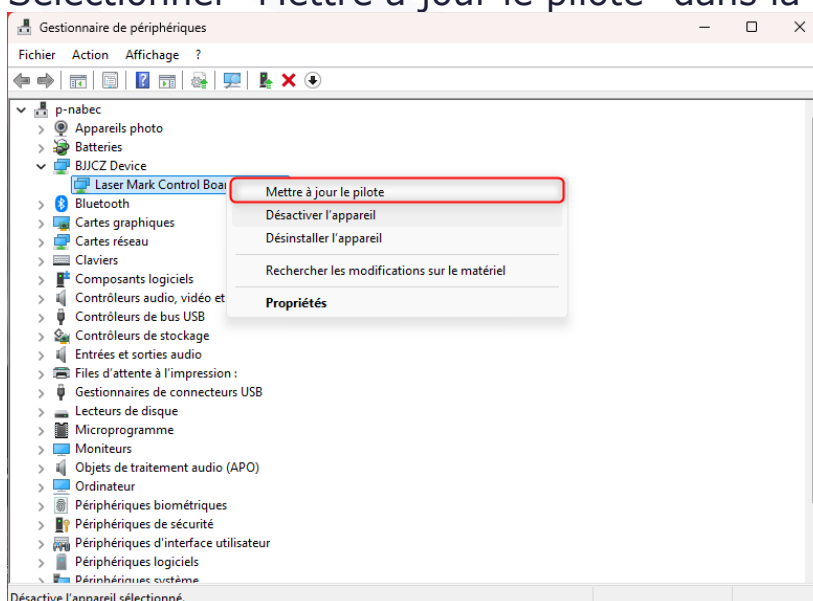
Sélectionner "Mettre à jour le pilote" dans la

Gestionnaire de périphériques

Fichier Action Affichage ?

p-nabec
Appareils photo
Batteries
BJJCZ Device
Laser Mark Control Boa
Bluetooth
Cartes graphiques
Cartes réseau
Claviers
Composants logiciels
Contrôleurs audio, vidéo et
Contrôleurs de bus USB
Contrôleurs de stockage
Entrées et sorties audio
Files d'attente à l'impression :
Gestionnaires de connecteurs USB
Lecteurs de disque
Microprogramme
Moniteurs
Objets de traitement audio (APO)
Ordinateur
Périphériques biométriques
Périphériques de sécurité
Périphériques d'interface utilisateur
Périphériques logiciels
Périphériques système

Mettre à jour le pilote
Désactiver l'appareil
Désinstaller l'appareil
Rechercher les modifications sur le matériel
Propriétés

Désactive l'appareil sélectionné.